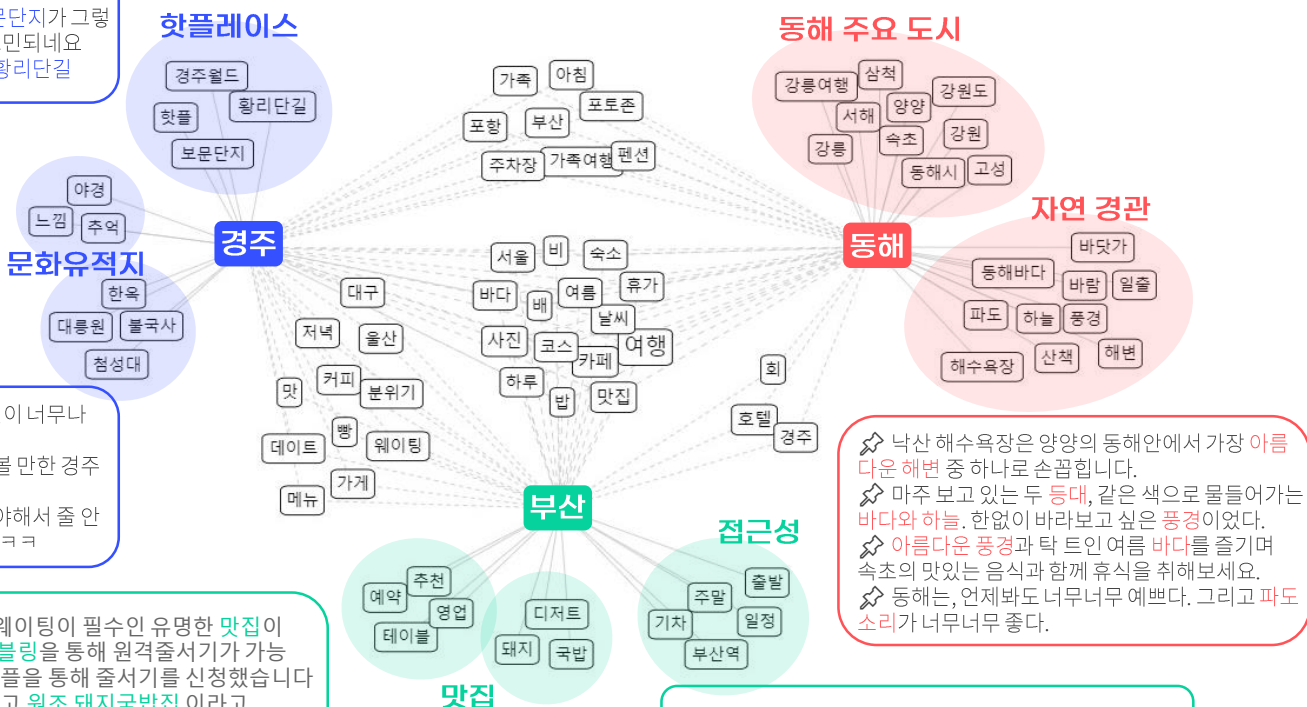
문단지가 그렇
민되네요
황리단길

핫플레이스
경주월드
황리단길
핫플
보문단지

야경
느낌
추억
문화유적지
한옥
대릉원
불국사
첨성대

이 너무나
볼 만한 경주
야해서 줄 안
ㅋㅋ

경주

가족
아침
포토존
포항
부산
펜션
주차장
가족여행

서울
비
숙소
바다
배
여름
휴가
날씨
사진
코스
카페
여행
하루
밥
맛집

대구
저녁
울산
맛
커피
분위기
빵
데이트
웨이팅
가게
메뉴

회
호텔
경주

동해 주요 도시
강릉여행
삼척
강원도
서해
양양
강릉
속초
강원
동해시
고성

동해

자연 경관
바닷가
동해바다
바람
일출
파도
하늘
풍경
해수욕장
산책
해변

낙산 해수욕장은 양양의 동해안에서 가장 아름다운 해변 중 하나로 손꼽힙니다.
마주 보고 있는 두 등대, 같은 색으로 물들어가는 바다와 하늘. 한없이 바라보고 싶은 풍경이었다.
아름다운 풍경과 탁 트인 여름 바다를 즐기며 속초의 맛있는 음식과 함께 휴식을 취해보세요.
동해는, 언제봐도 너무너무 예쁘다. 그리고 파도 소리가 너무너무 좋다.

부산

추천
예약
영업
테이블
디저트
돼지
국밥
맛집

접근성
출발
주말
기차
일정
부산역

웨이팅이 필수인 유명한 맛집이
블링을 통해 원격줄서기가 가능
플을 통해 줄서기를 신청했습니다
고 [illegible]